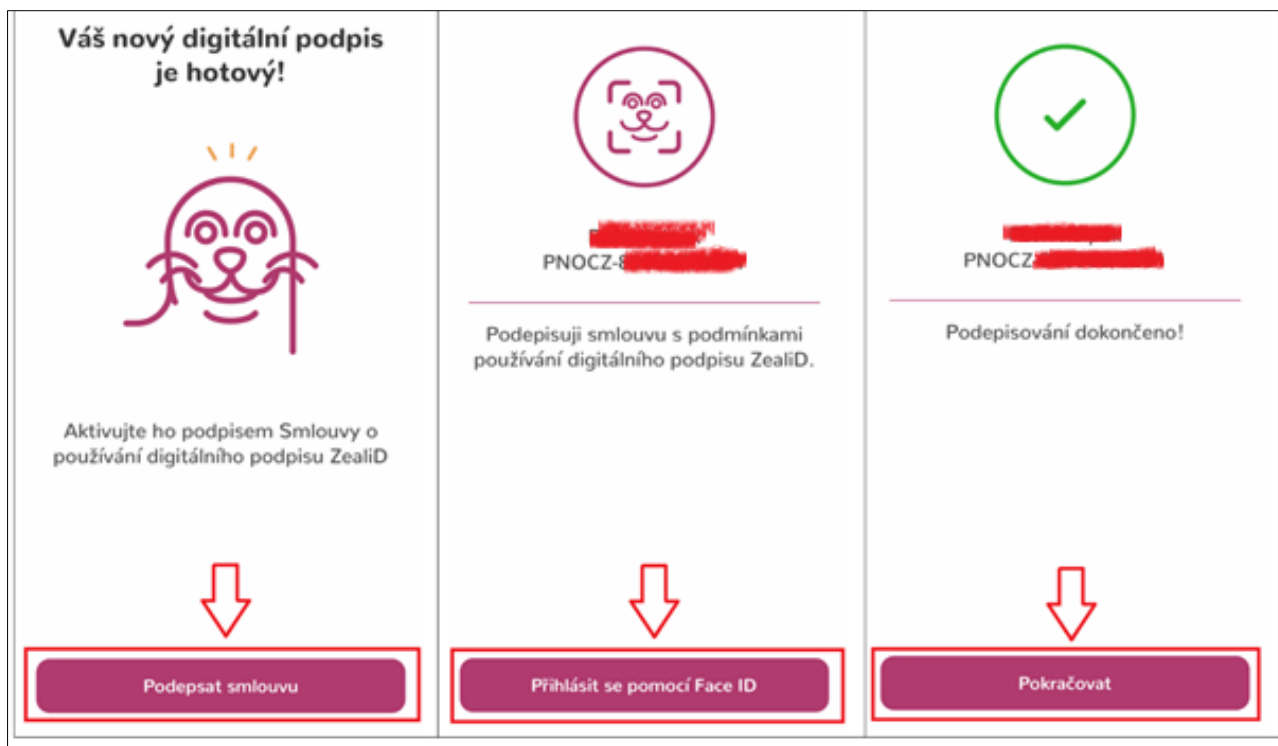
Váš nový digitální podpis je hotový!

Aktivujte ho podpisem Smlouvy o používání digitálního podpisu ZealiD

Podepsat smlouvu

PNOCZ-8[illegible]

Podepisuji smlouvu s podmínkami používání digitálního podpisu ZealiD.

Přihlásit se pomocí Face ID

PNOCZ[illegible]

Podepisování dokončeno!

Pokračovat